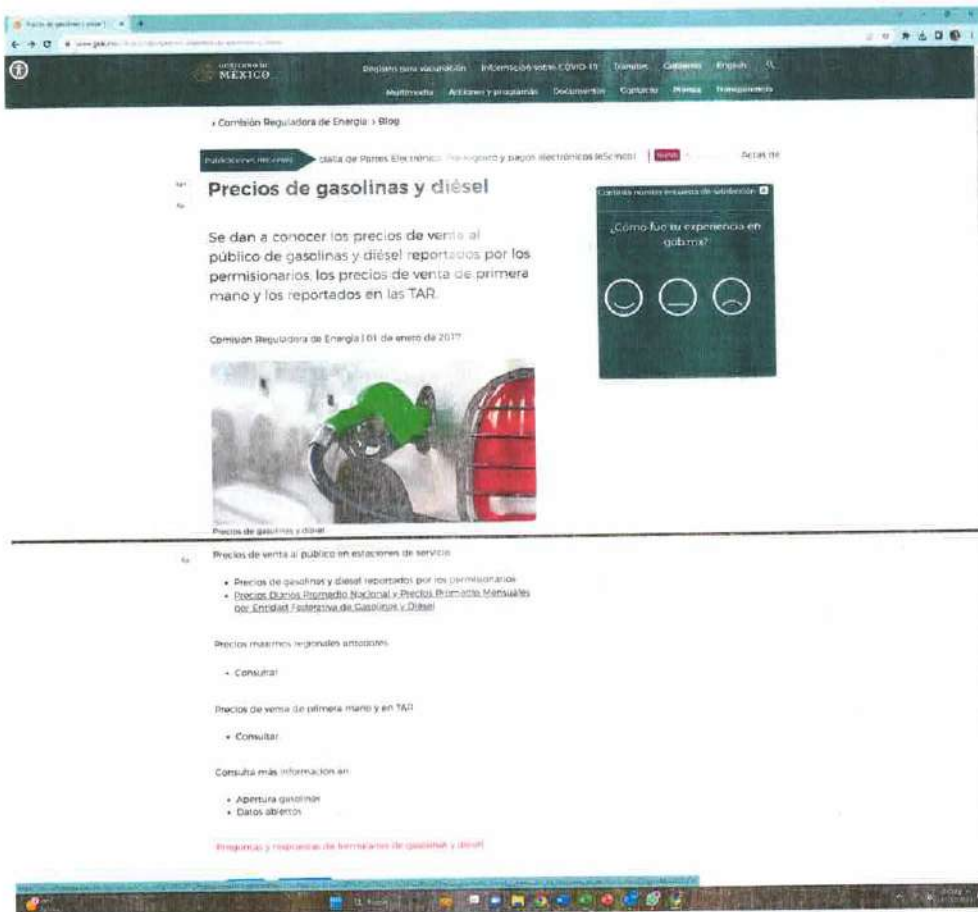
Precios de gasolinas y diésel | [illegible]

www.gob.mx/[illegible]

GOBIERNO DE MÉXICO

Registro para vacunación   Información sobre COVID-19   Trámites   Gobierno   English

Multimedia   Acciones y programas   Documentos   Contacto   Prensa   Transparencia

› Comisión Reguladora de Energía › Blog

Publicaciones recientes   Oficialía de Partes Electrónica. Pre-registro y pagos electrónicos (eScmco)   Nuevo   Actas de

Precios de gasolinas y diésel

Se dan a conocer los precios de venta al público de gasolinas y diésel reportados por los permisionarios, los precios de venta de primera mano y los reportados en las TAR.

Comisión Reguladora de Energía | 01 de enero de 2017

Precios de gasolinas y diésel

Contesta nuestra encuesta de satisfacción

¿Cómo fue tu experiencia en gob.mx?

Precios de venta al público en estaciones de servicio

• Precios de gasolinas y diésel reportados por los permisionarios
• Precios Diarios Promedio Nacional y Precios Promedio Mensuales por Entidad Federativa de Gasolinas y Diésel

Precios máximos regionales anteriores

• Consultar

Precios de venta de primera mano y en TAR

• Consultar

Consulta más información en:

• Apertura gasolinas
• Datos abiertos

Preguntas y respuestas de permisiones de gasolinas y diésel